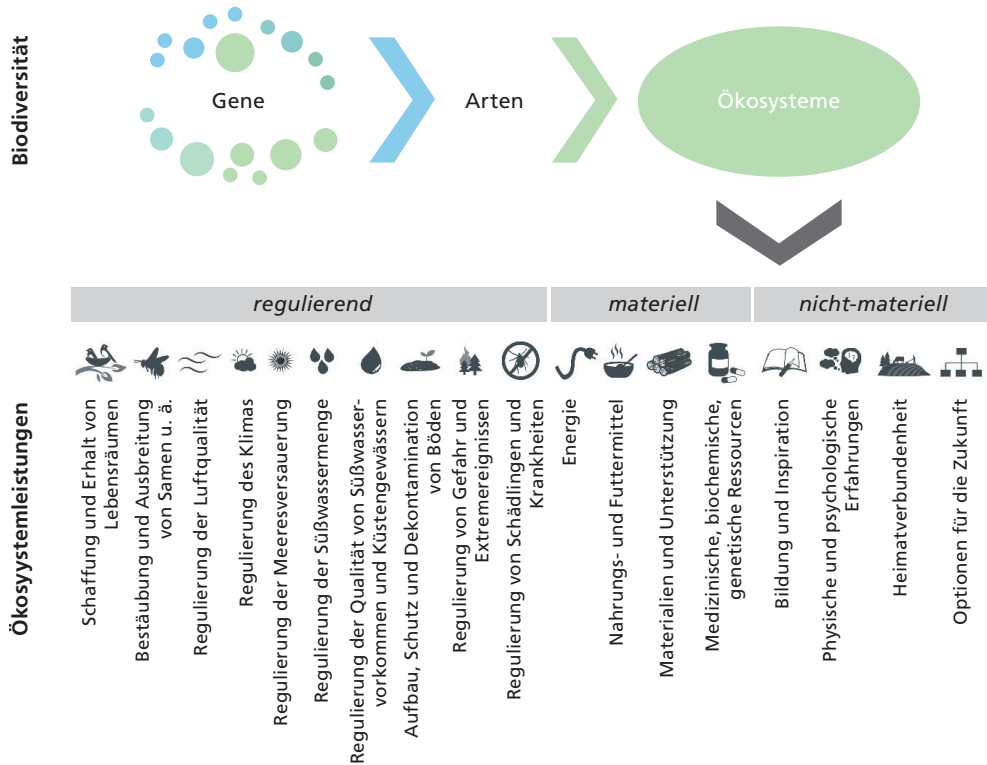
Biodiversität

Gene

Arten

Ökosysteme

regulierend

materiell

nicht-materiell

Ökosystemleistungen

Schaffung und Erhalt von Lebensräumen

Bestäubung und Ausbreitung von Samen u. ä.

Regulierung der Luftqualität

Regulierung des Klimas

Regulierung der Meeresversauerung

Regulierung der Süßwassermenge

Regulierung der Qualität von Süßwasservorkommen und Küstengewässern

Aufbau, Schutz und Dekontamination von Böden

Regulierung von Gefahr und Extremereignissen

Regulierung von Schädlingen und Krankheiten

Energie

Nahrungs- und Futtermittel

Materialien und Unterstützung

Medizinische, biochemische, genetische Ressourcen

Bildung und Inspiration

Physische und psychologische Erfahrungen

Heimatverbundenheit

Optionen für die Zukunft